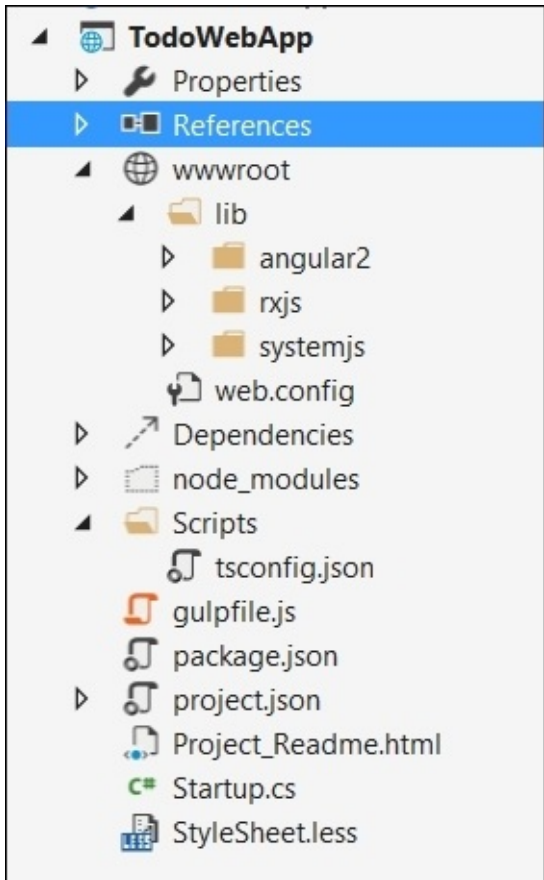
TodoWebApp
Properties
References
wwwroot
lib
angular2
rxjs
systemjs
web.config
Dependencies
node_modules
Scripts
tsconfig.json
gulpfile.js
package.json
project.json
Project_Readme.html
C# Startup.cs
StyleSheet.less